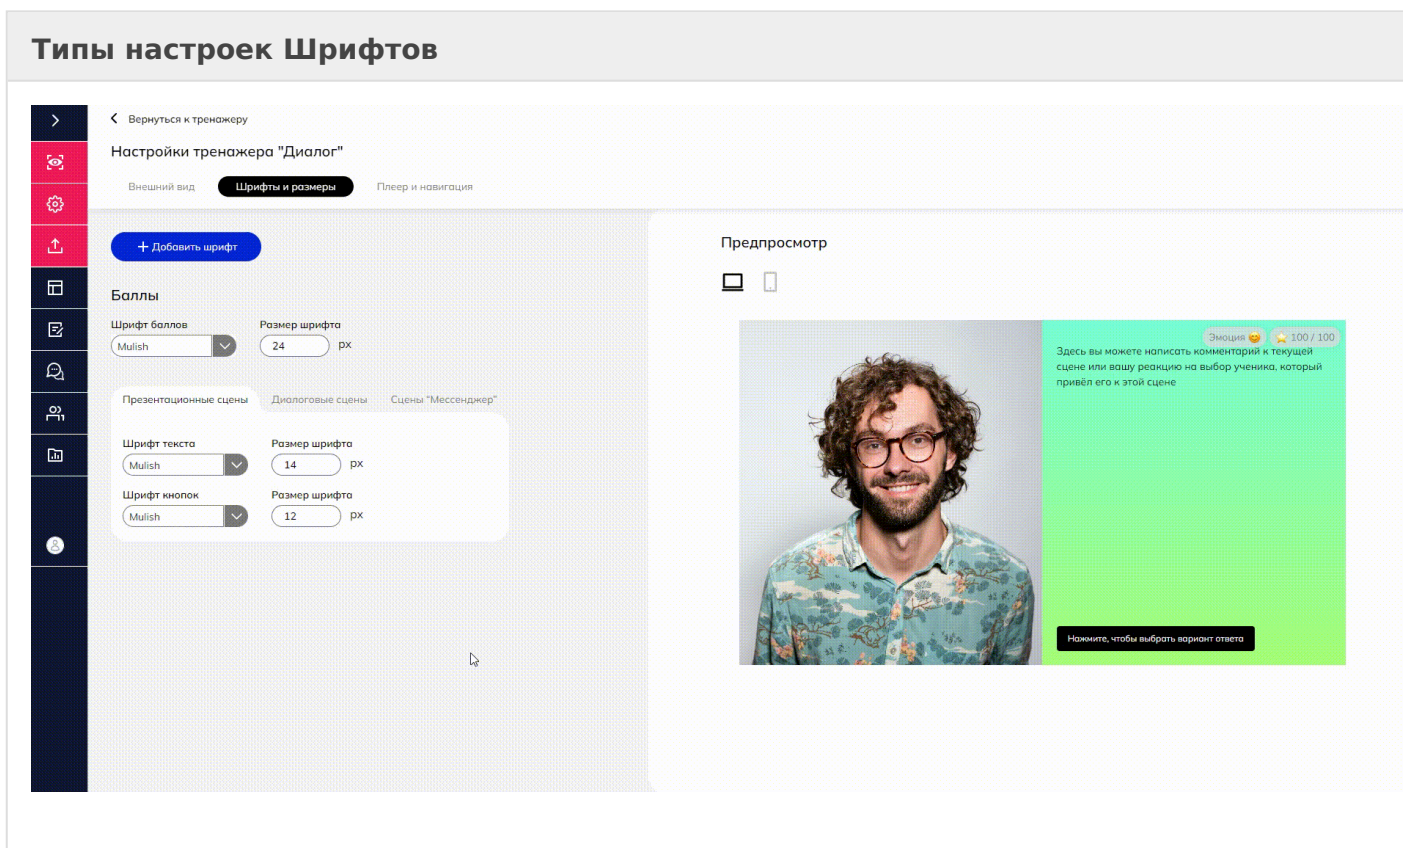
Типы настроек Шрифтов

Вернуться к тренажеру

Настройки тренажера "Диалог"

Внешний вид
Шрифты и размеры
Плеер и навигация

+ Добавить шрифт

Баллы

Шрифт баллов
Mulish
Размер шрифта
24
px

Презентационные сцены
Диалоговые сцены
Сцены "Мессенджер"

Шрифт текста
Mulish
Размер шрифта
14
px

Шрифт кнопок
Mulish
Размер шрифта
12
px

Предпросмотр

Эмоция
100 / 100

Здесь вы можете написать комментарий к текущей сцене или вашу реакцию на выбор ученика, который привёл его к этой сцене

Нажмите, чтобы выбрать вариант ответа